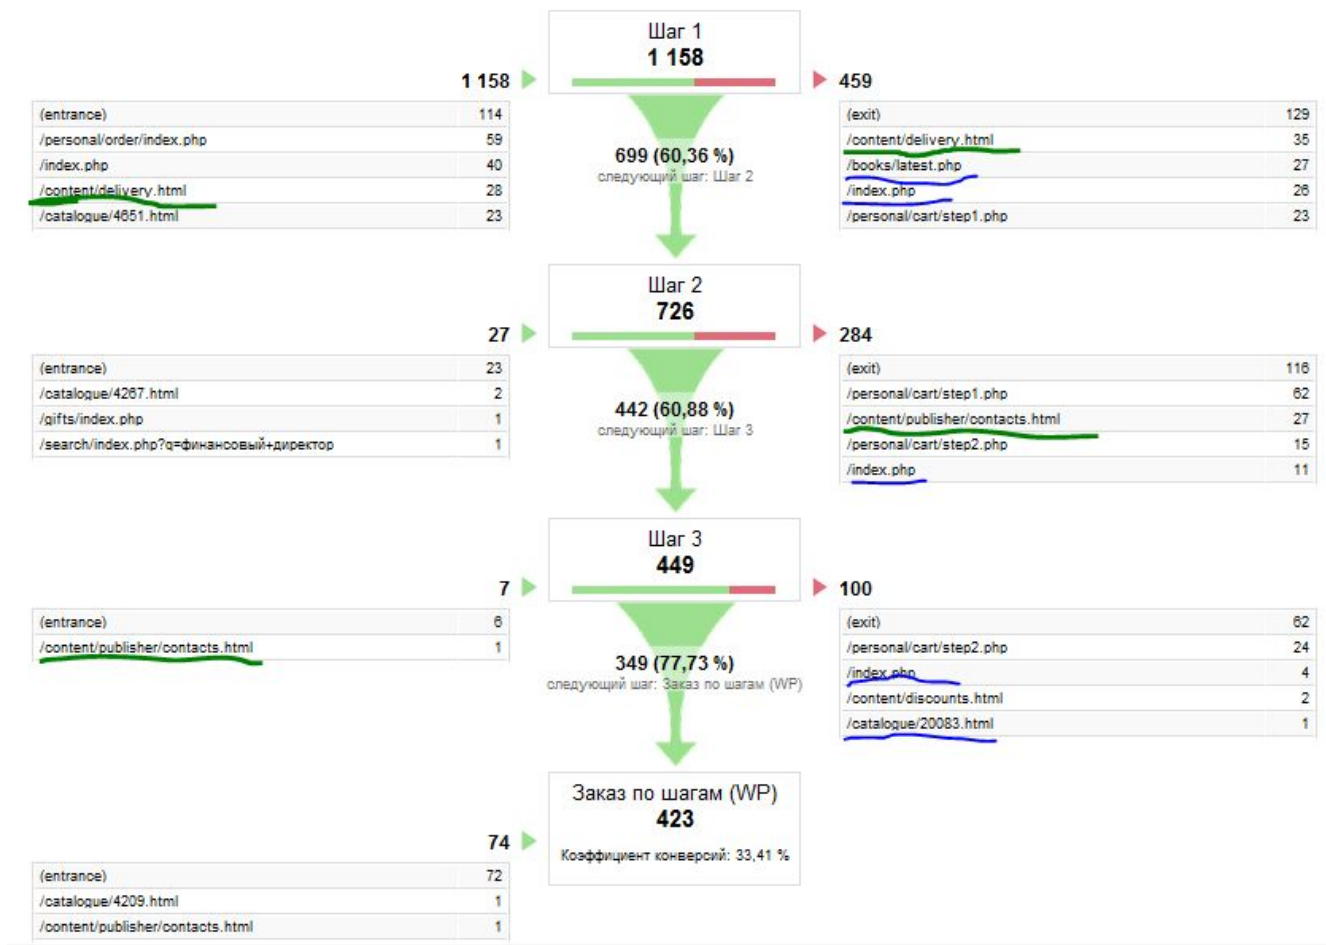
Шаг 1
1 158

1 158

| (entrance) | 114 |
|---|---|
| /personal/order/index.php | 59 |
| /index.php | 40 |
| /content/delivery.html | 28 |
| /catalogue/4651.html | 23 |

699 (60,36 %)
следующий шаг: Шаг 2

459

| (exit) | 129 |
|---|---|
| /content/delivery.html | 35 |
| /books/latest.php | 27 |
| /index.php | 26 |
| /personal/cart/step1.php | 23 |

Шаг 2
726

27

| (entrance) | 23 |
|---|---|
| /catalogue/4267.html | 2 |
| /gifts/index.php | 1 |
| /search/index.php?q=финансовый+директор | 1 |

442 (60,88 %)
следующий шаг: Шаг 3

284

| (exit) | 116 |
|---|---|
| /personal/cart/step1.php | 62 |
| /content/publisher/contacts.html | 27 |
| /personal/cart/step2.php | 15 |
| /index.php | 11 |

Шаг 3
449

7

| (entrance) | 6 |
|---|---|
| /content/publisher/contacts.html | 1 |

349 (77,73 %)
следующий шаг: Заказ по шагам (WP)

100

| (exit) | 62 |
|---|---|
| /personal/cart/step2.php | 24 |
| /index.php | 4 |
| /content/discounts.html | 2 |
| /catalogue/20083.html | 1 |

Заказ по шагам (WP)
423
Коэффициент конверсий: 33,41 %

74

| (entrance) | 72 |
|---|---|
| /catalogue/4209.html | 1 |
| /content/publisher/contacts.html | 1 |